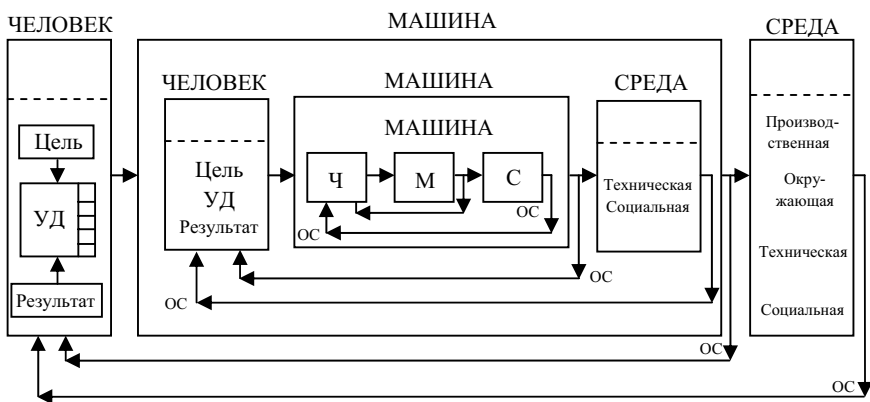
ЧЕЛОВЕК

Цель

УД

Результат

МАШИНА

ЧЕЛОВЕК

Цель
УД
Результат

МАШИНА

МАШИНА

Ч

М

С

ОС

ОС

СРЕДА

Техническая
Социальная

ОС

ОС

СРЕДА

Производственная

Окружающая

Техническая

Социальная

ОС

ОС